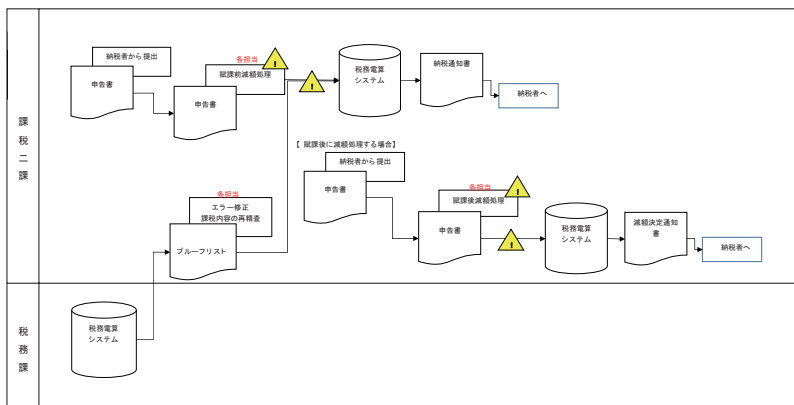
課税二課

納税者から提出

申告書

各担当

賦課前減額処理

申告書

!

!

税務電算システム

納税通知書

納税者へ

【 賦課後に減額処理する場合】

納税者から提出

申告書

各担当

エラー修正
課税内容の再精査

ブルーフリスト

各担当

賦課後減額処理

!

申告書

!

税務電算システム

減額決定通知書

納税者へ

税務課

税務電算システム